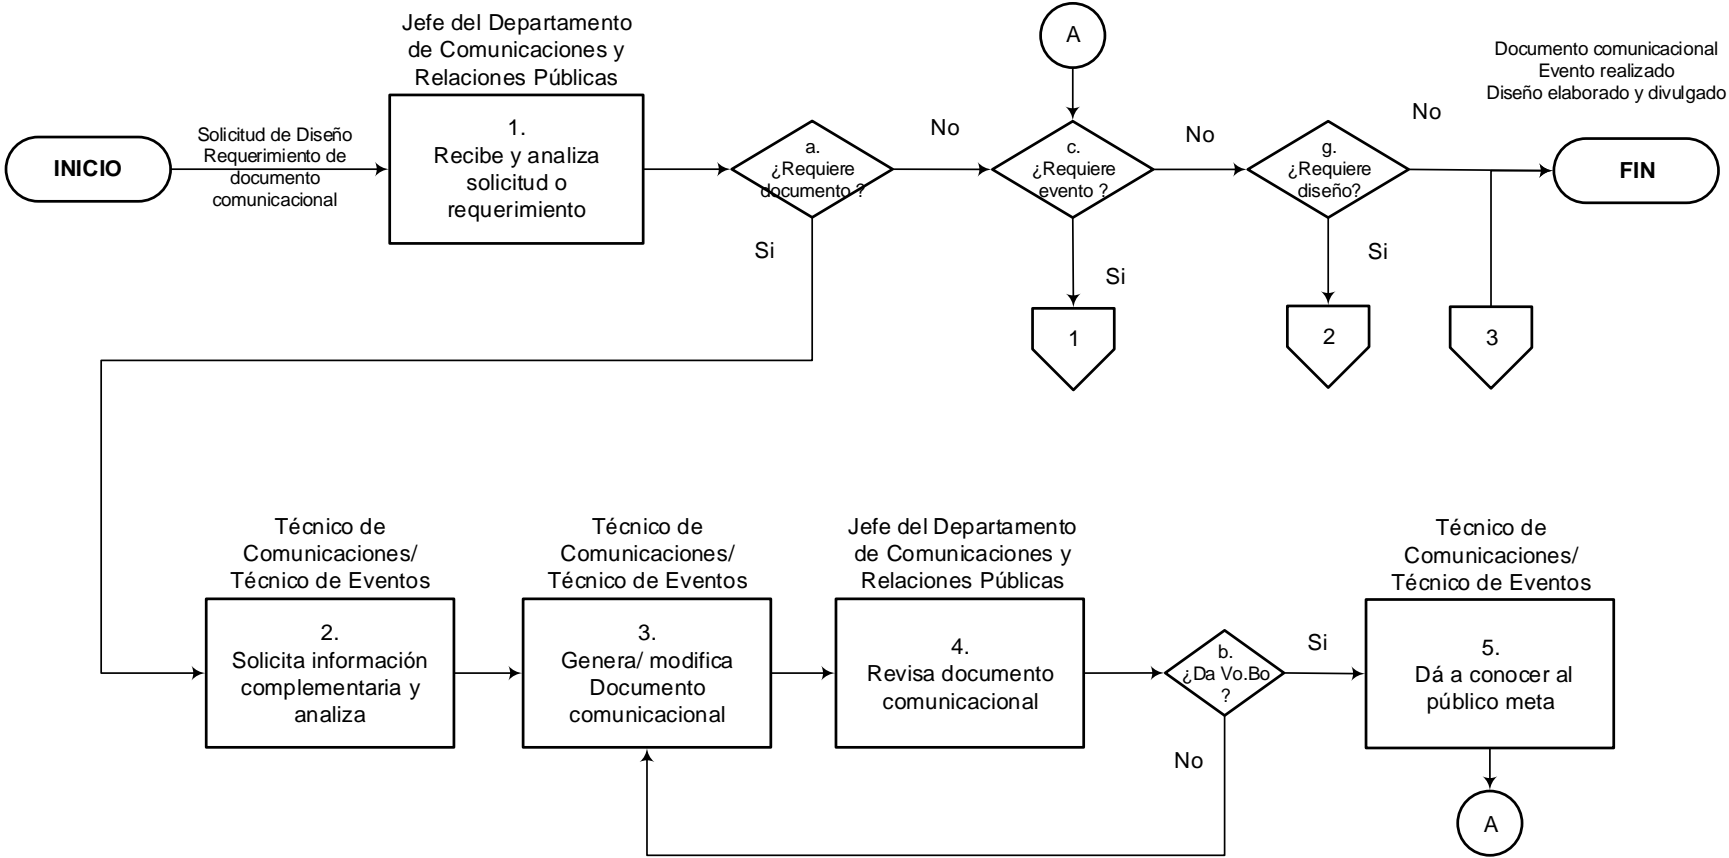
INICIO

Solicitud de Diseño
Requerimiento de documento comunicacional

Jefe del Departamento de Comunicaciones y Relaciones Públicas

1.
Recibe y analiza solicitud o requerimiento

a.
¿Requiere documento ?

No

Si

A

c.
¿Requiere evento ?

No

Si

1

g.
¿Requiere diseño?

No

Si

2

Documento comunicacional
Evento realizado
Diseño elaborado y divulgado

FIN

3

Técnico de Comunicaciones/ Técnico de Eventos

2.
Solicita información complementaria y analiza

Técnico de Comunicaciones/ Técnico de Eventos

3.
Genera/ modifica Documento comunicacional

Jefe del Departamento de Comunicaciones y Relaciones Públicas

4.
Revisa documento comunicacional

b.
¿Da Vo.Bo ?

Si

No

Técnico de Comunicaciones/ Técnico de Eventos

5.
Dá a conocer al público meta

A